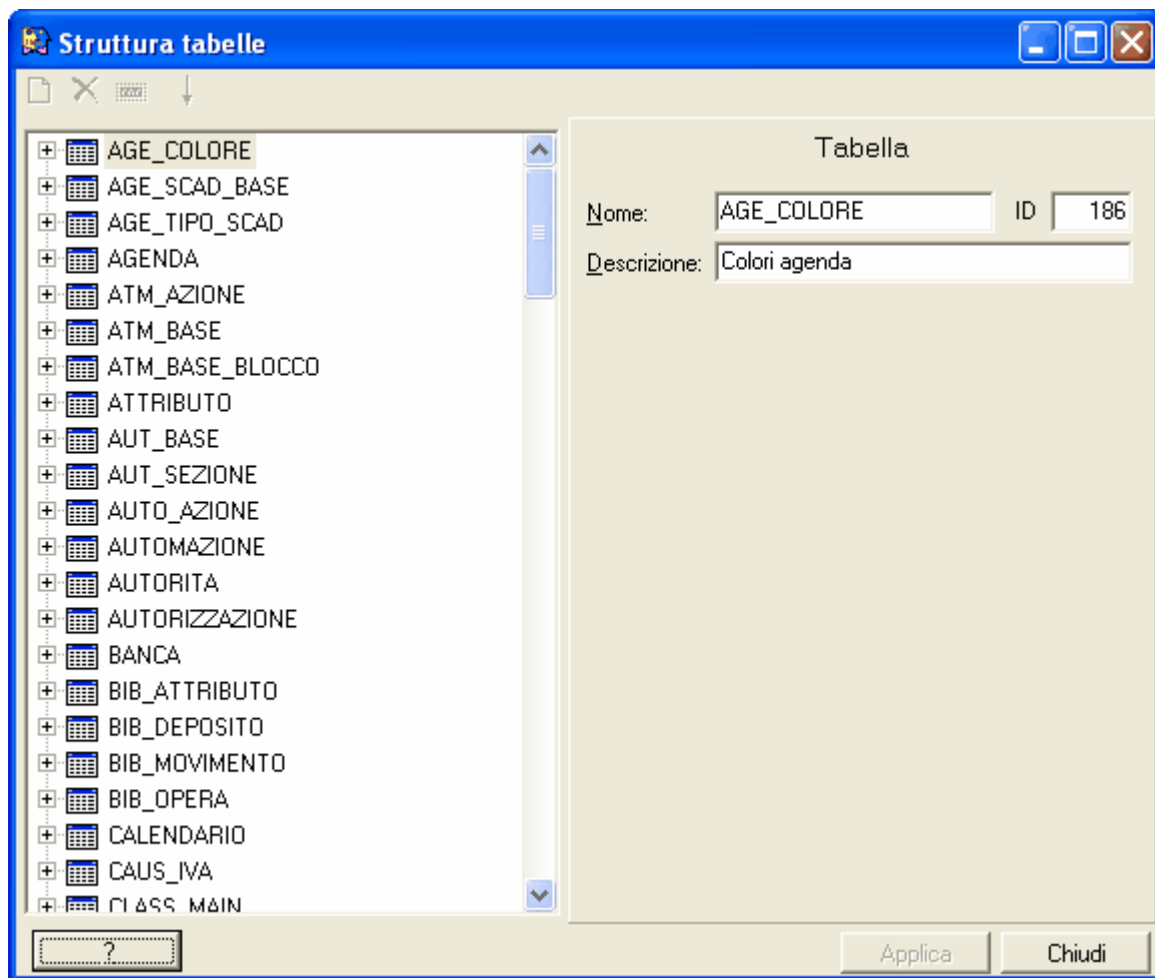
Struttura tabelle

AGE_COLORE
AGE_SCAD_BASE
AGE_TIPO_SCAD
AGENDA
ATM_AZIONE
ATM_BASE
ATM_BASE_BLOCCO
ATTRIBUTO
AUT_BASE
AUT_SEZIONE
AUTO_AZIONE
AUTOMAZIONE
AUTORITA
AUTORIZZAZIONE
BANCA
BIB_ATTRIBUTO
BIB_DEPOSITO
BIB_MOVIMENTO
BIB_OPERA
CALENDARIO
CAUS_IVA
CLASS_MAIN

Tabella

Nome: AGE_COLORE
ID 186
Descrizione: Colori agenda

?
Applica
Chiudi